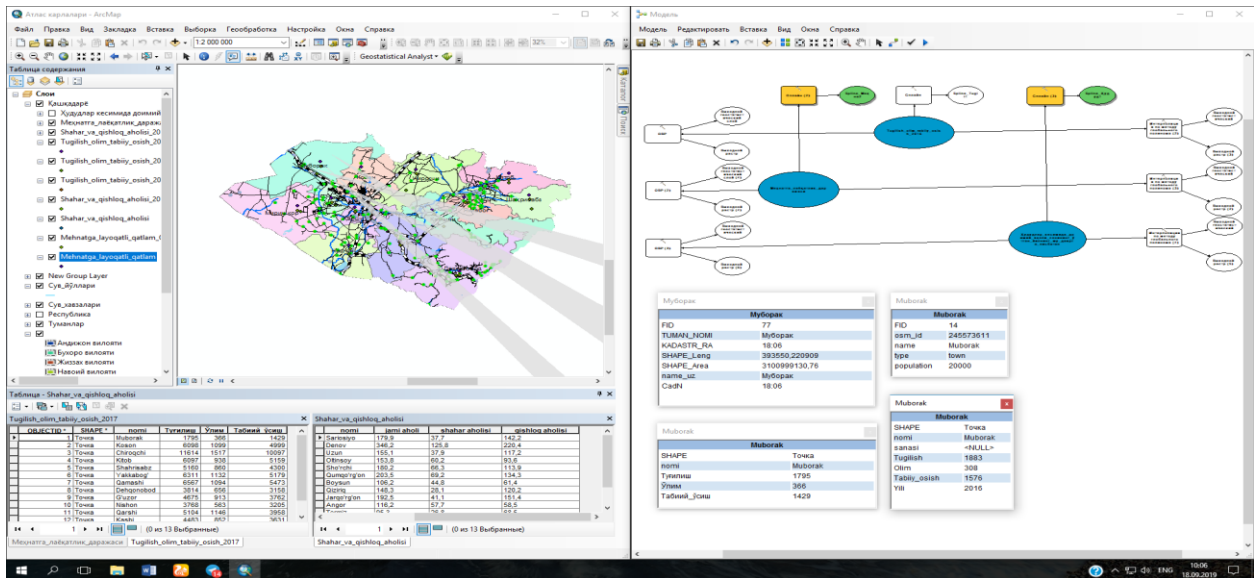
Атлас карталари - ArcMap

Файл Правка Вид Закладка Вставка Выборка Геообработка Настройка Окна Справка

1:2 000 000

Geostatistical Analyst

Таблица содержания

Слои
Қашқадарё
Хududлар кесимида доимий
Меҳнатга_лаёқатлик_даражаси
Shahar_va_qishloq_aholisi_20
Tugilish_olim_tabiiy_osish_20
Tugilish_olim_tabiiy_osish_20
Tugilish_olim_tabiiy_osish_20
Shahar_va_qishloq_aholisi_20
Shahar_va_qishloq_aholisi
Mehnatga_layoqatli_qatlam_(
Mehnatga_layoqatli_qatlam
New Group Layer
Сув_йўллари
Сув_хавзалари
Республика
Туманлар
Андижон вилояти
Бухоро вилояти
Жиззах вилояти
Навоий вилояти

Таблица - Shahar_va_qishloq_aholisi

Tugilish_olim_tabiiy_osish_2017

| OBJECTID * | SHAPE * | nomi | Туғилиш | Ўлим | Табиий_ўсиш |
|---|---|---|---|---|---|
| 1 | Точка | Muborak | 1795 | 366 | 1429 |
| 2 | Точка | Koson | 6098 | 1099 | 4999 |
| 3 | Точка | Chiroqchi | 11614 | 1517 | 10097 |
| 4 | Точка | Kitob | 6097 | 938 | 5159 |
| 5 | Точка | Shahrisabz | 5160 | 860 | 4300 |
| 6 | Точка | Yakkabog' | 6311 | 1132 | 5179 |
| 7 | Точка | Qamashi | 6567 | 1094 | 5473 |
| 8 | Точка | Dehqonobod | 3814 | 656 | 3158 |
| 9 | Точка | G'uzor | 4675 | 913 | 3762 |
| 10 | Точка | Nishon | 3768 | 563 | 3205 |
| 11 | Точка | Qarshi | 5104 | 1146 | 3958 |
| 12 | Точка | Kasbi | 4453 | 852 | 3631 |

(0 из 13 Выбранные)

Shahar_va_qishloq_aholisi

| nomi | jami aholi | shahar aholisi | qishloq aholisi |
|---|---|---|---|
| Sariosiyo | 179,9 | 37,7 | 142,2 |
| Denov | 346,2 | 125,8 | 220,4 |
| Uzun | 155,1 | 37,9 | 117,2 |
| Oltinsoy | 153,8 | 60,2 | 93,6 |
| Sho'rchi | 180,2 | 66,3 | 113,9 |
| Qumqo'rg'on | 203,5 | 69,2 | 134,3 |
| Boysun | 106,2 | 44,8 | 61,4 |
| Qiziriq | 148,3 | 28,1 | 120,2 |
| Jarqo'rg'on | 192,5 | 41,1 | 151,4 |
| Angor | 116,2 | 57,7 | 58,5 |

(0 из 13 Выбранные)

Меҳнатга_лаёқатлик_даражаси | Tugilish_olim_tabiiy_osish_2017

Shahar_va_qishloq_aholisi

Модель

Модель Редактировать Вставка Вид Окна Справка

Муборак

| Муборак | |
|---|---|
| FID | 77 |
| TUMAN_NOMI | Муборак |
| KADASTR_RA | 18:06 |
| SHAPE_Leng | 393550,220909 |
| SHAPE_Area | 3100999130,76 |
| name_uz | Муборак |
| CadN | 18:06 |

Muborak

| Muborak | |
|---|---|
| FID | 14 |
| osm_id | 245573611 |
| name | Muborak |
| type | town |
| population | 20000 |

Muborak

| Muborak | |
|---|---|
| SHAPE | Точка |
| nomi | Muborak |
| Туғилиш | 1795 |
| Ўлим | 366 |
| Табиий_ўсиш | 1429 |

Muborak

| Muborak | |
|---|---|
| SHAPE | Точка |
| nomi | Muborak |
| sanasi | <NULL> |
| Tugilish | 1883 |
| Olim | 308 |
| Tabiiy_osish | 1575 |
| Yili | 2016 |

ENG 10:06 18.09.2019